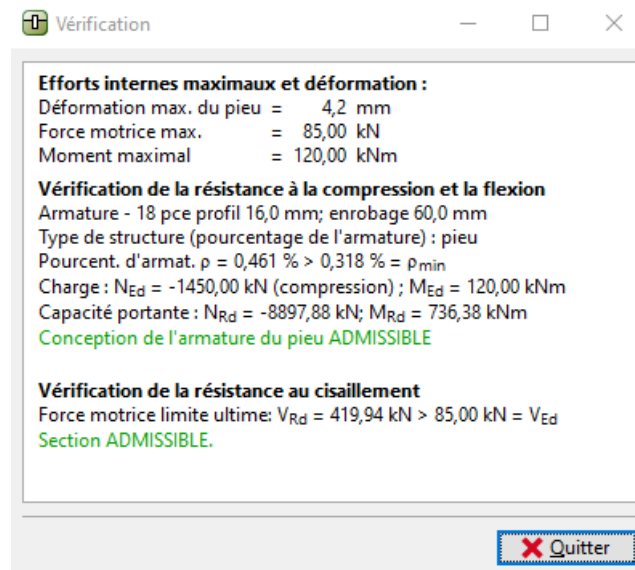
Vérification

Efforts internes maximaux et déformation :
Déformation max. du pieu = 4,2 mm
Force motrice max. = 85,00 kN
Moment maximal = 120,00 kNm

Vérification de la résistance à la compression et la flexion
Armature - 18 pce profil 16,0 mm; enrobage 60,0 mm
Type de structure (pourcentage de l'armature) : pieu
Pourcent. d'armat. $\rho$ = 0,461 % > 0,318 % = $\rho_{min}$
Charge : $N_{Ed}$ = -1450,00 kN (compression) ; $M_{Ed}$ = 120,00 kNm
Capacité portante : $N_{Rd}$ = -8897,88 kN; $M_{Rd}$ = 736,38 kNm
Conception de l'armature du pieu ADMISSIBLE

Vérification de la résistance au cisaillement
Force motrice limite ultime: $V_{Rd}$ = 419,94 kN > 85,00 kN = $V_{Ed}$
Section ADMISSIBLE.

Quitter